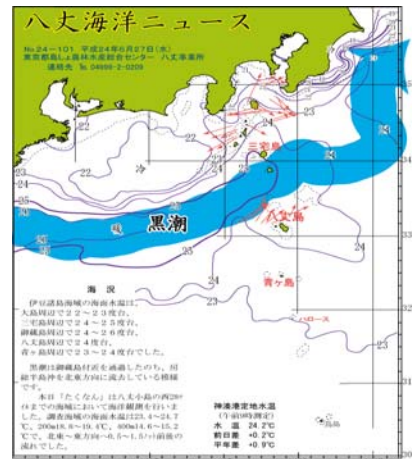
八丈海洋ニュース

No.24－101 平成24年6月27日（水）
東京都島しょ農林水産総合センター 八丈事業所
連絡先 ☎ 04996-2-0209

黒潮

冷

三宅島

八丈島

青ヶ島

ハローズ

22

23

24

25

34

33

32

31

海 況

伊豆諸島海域の海面水温は、大島周辺で22～23度台、三宅島周辺で24～25度台、御蔵島周辺で24～26度台、八丈島周辺で22～24度台、青ヶ島周辺で23～24度台でした。

黒潮は御蔵島付近を通過したのち、房総半島沖を北東方向に流去している模様です。

本日「たくなん」は八丈小島の西20マイルの海域において海洋観測を行いました。調査海域の海面水温は23.4～24.7℃、200mは18.8～19.4℃、400mは14.6～15.2℃で、北東～東方向へ0.5～1.5ノット前後の流れでした。

神湊港定地水温
（午前9時測定）
水 温 24.2℃
前日差 +0.2℃
平年差 +0.9℃